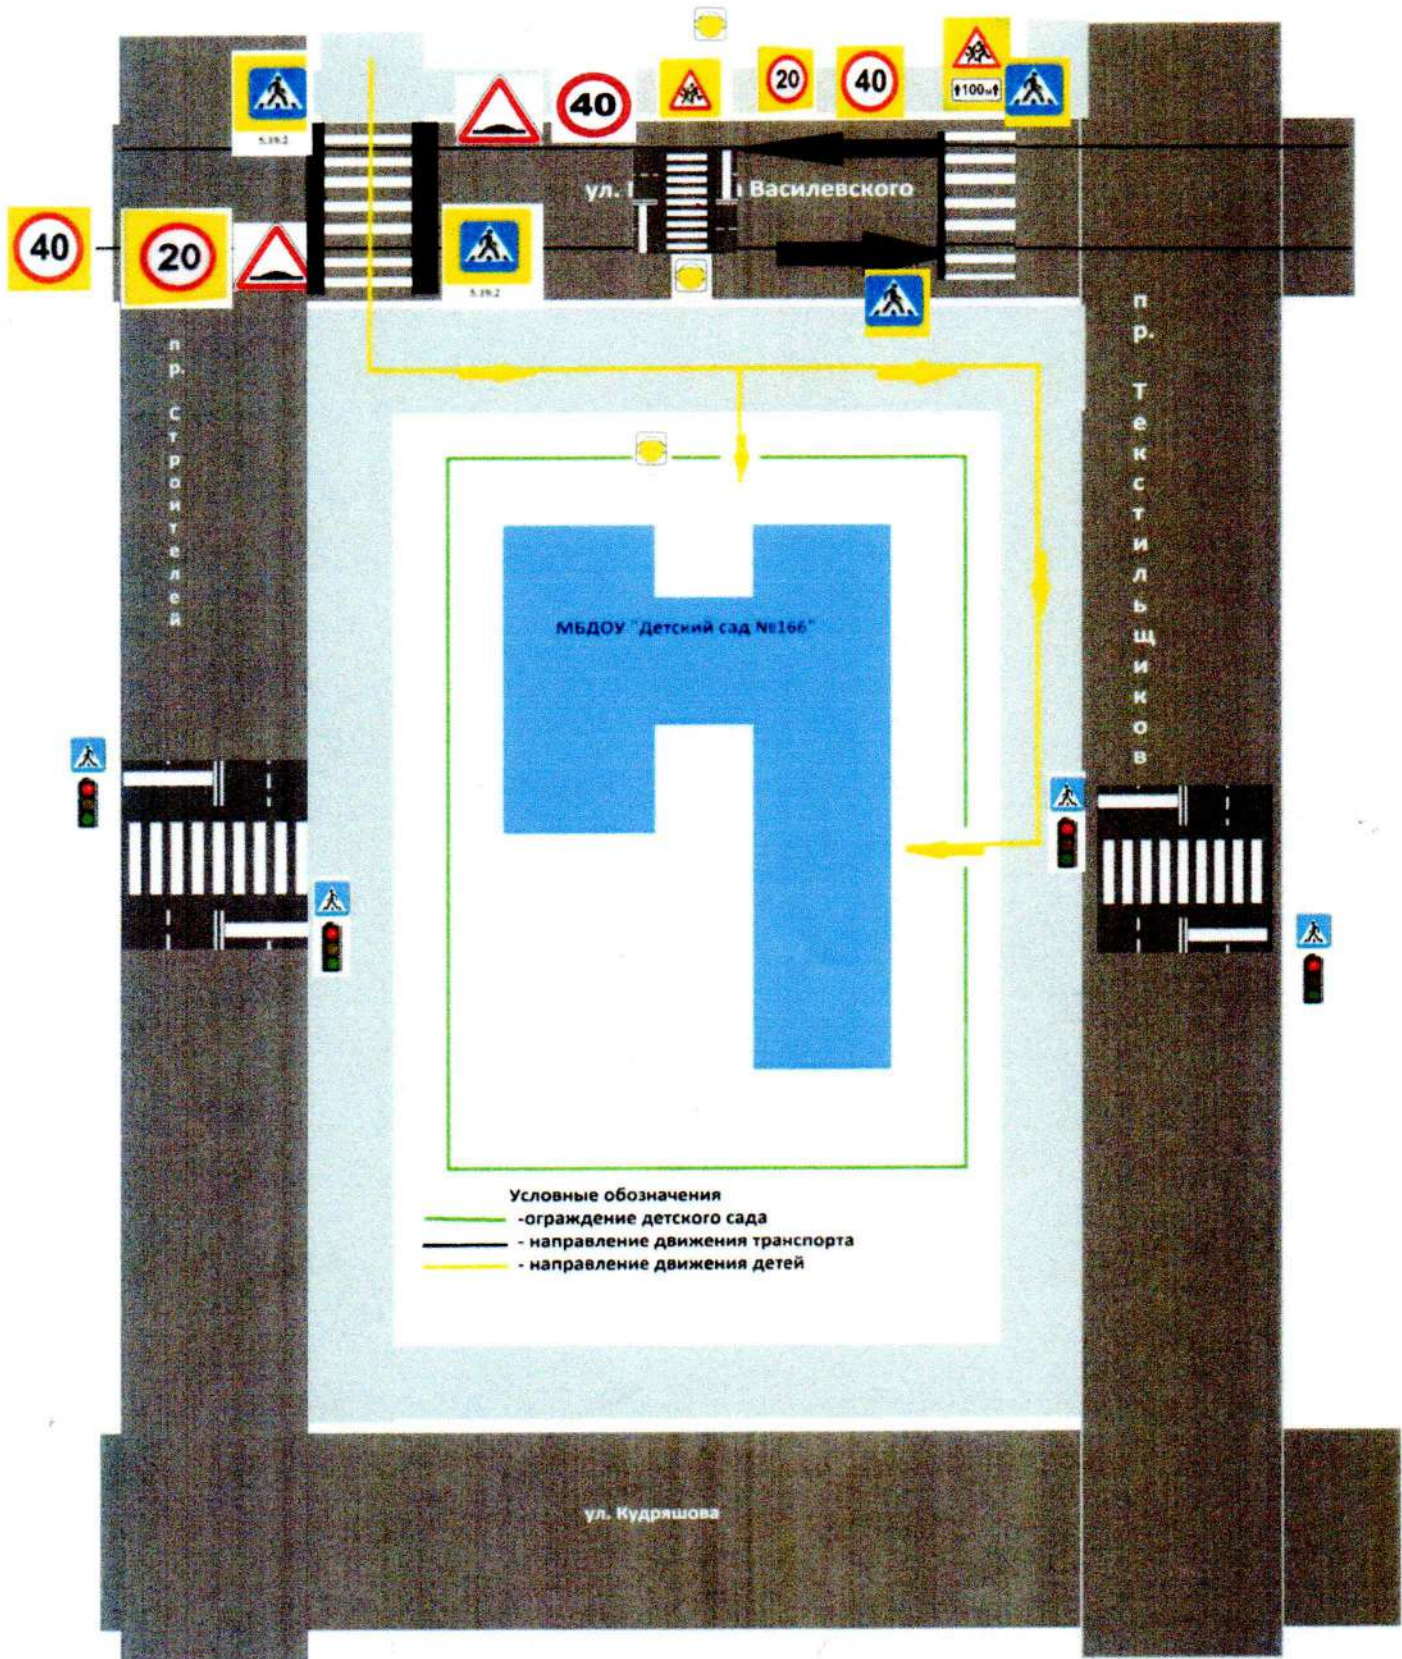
5.19.2

40

20

40

100м

ул. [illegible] Василевского

40

20

5.19.2

пр. Строителей

пр. Текстильщиков

МБДОУ "Детский сад №166"

Условные обозначения
-ограждение детского сада
- направление движения транспорта
- направление движения детей

ул. Кудряшова